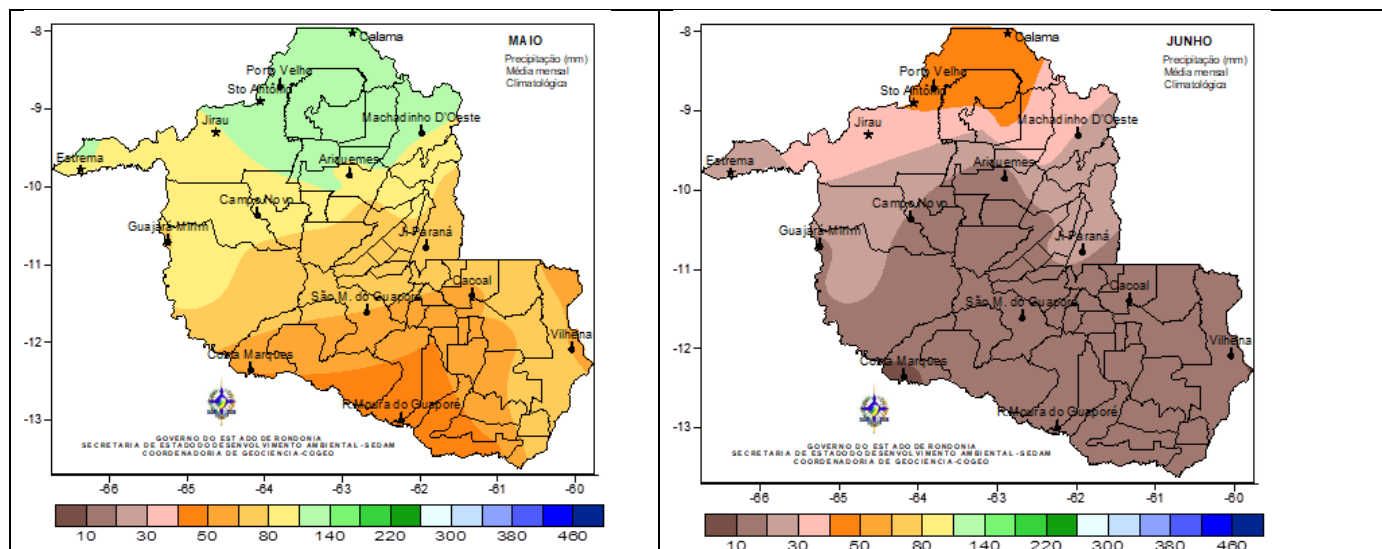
-8
Calama
MAIO
Precipitação (mm)
Média mensal
Climatológica
Porto Velho
Sto Antônio
-9
Jirau
Machadinho D'Oeste
Estrema
Ariquemes
-10
Campo Novo
Guajará-Mirim
Ji-Paraná
-11
Cacoal
São M. do Guaporé
Vilhena
-12
Costa Marques
-13
P. Moura do Guaporé
GOVERNO DO ESTADO DE RONDONIA
SECRETARIA DE ESTADO DO DESENVOLVIMENTO AMBIENTAL - SEDAM
COORDENADORIA DE GEOCIENCIA - COGEO
-66 -65 -64 -63 -62 -61 -60
10 30 50 80 140 220 300 380 460

-8
Calama
JUNHO
Precipitação (mm)
Média mensal
Climatológica
Porto Velho
Sto Antônio
-9
Jirau
Machadinho D'Oeste
Estrema
Ariquemes
-10
Campo Novo
Guajará-Mirim
Ji-Paraná
-11
Cacoal
São M. do Guaporé
Vilhena
-12
Costa Marques
-13
P. Moura do Guaporé
GOVERNO DO ESTADO DE RONDONIA
SECRETARIA DE ESTADO DO DESENVOLVIMENTO AMBIENTAL - SEDAM
COORDENADORIA DE GEOCIENCIA - COGEO
-66 -65 -64 -63 -62 -61 -60
10 30 50 80 140 220 300 380 460